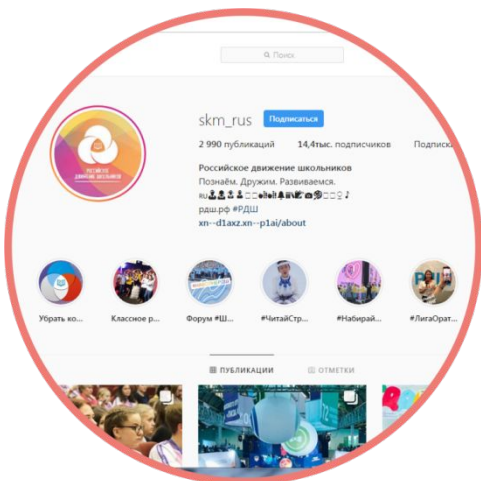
Поиск

skm_rus Подписаться

2 990 публикаций 14,4тыс. подписчиков Подписк

Российское движение школьников
Познаём. Дружим. Развиваемся.
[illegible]
рдш.рф #РДШ
xn--d1axz.xn--p1ai/about

РОССИЙСКОЕ ДВИЖЕНИЕ ШКОЛЬНИКОВ

Убрать ко... Классное р... Форум #Ш... #ЧитайСтр... #Набирай... #ЛигаОрат...

ПУБЛИКАЦИИ ОТМЕТКИ